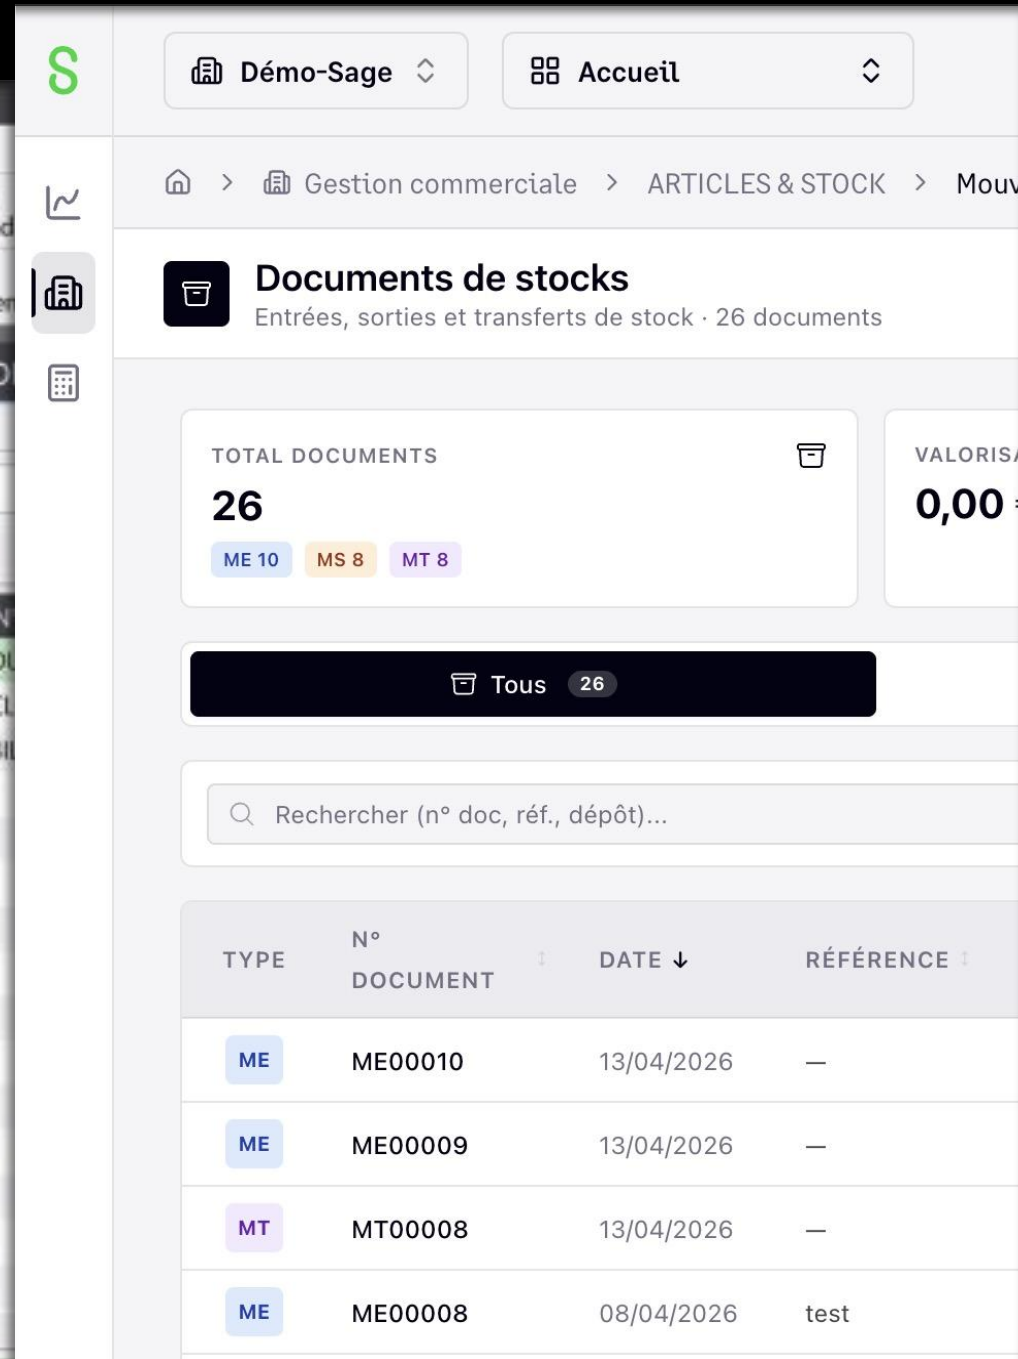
S

Démo-Sage

Accueil

> Gestion commerciale > ARTICLES & STOCK > Mouv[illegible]

Documents de stocks
Entrées, sorties et transferts de stock · 26 documents

TOTAL DOCUMENTS
26
ME 10 MS 8 MT 8

VALORIS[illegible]
0,00

Tous 26

Rechercher (n° doc, réf., dépôt)...

| TYPE | N° DOCUMENT | DATE ↓ | RÉFÉRENCE |
|---|---|---|---|
| ME | ME00010 | 13/04/2026 | — |
| ME | ME00009 | 13/04/2026 | — |
| MT | MT00008 | 13/04/2026 | — |
| ME | ME00008 | 08/04/2026 | test |